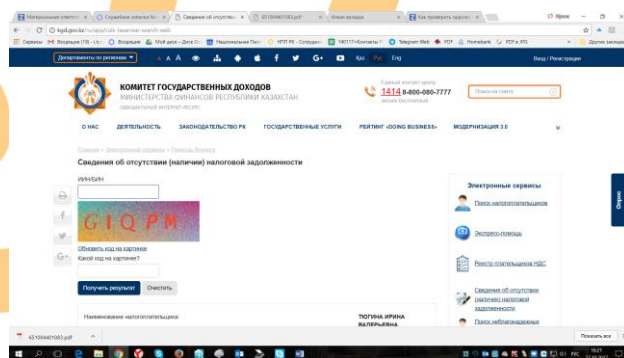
Материальная ответств × | Служебная записка по × | Сведения об отсутств × | 651004401083.pdf × | Новая вкладка × | Как проверить задолж ×

kgd.gov.kz/ru/app/culs-taxarrear-search-web

Сервисы | Входящие (19) | Входящие | Мой диск – Диск G | Национальная Пала | НПП РК - Сотрудник | 140117+Контакты | Telegram Web | PDF | Homebank | PDF в JPG | Другие закладки

Департаменты по регионам | A A A | Kaz | Рус | Eng | Вход / Регистрация

КОМИТЕТ ГОСУДАРСТВЕННЫХ ДОХОДОВ
МИНИСТЕРСТВА ФИНАНСОВ РЕСПУБЛИКИ КАЗАХСТАН
ОФИЦИАЛЬНЫЙ ИНТЕРНЕТ-РЕСУРС

Единый контакт-центр
1414 8-800-080-7777
звонок бесплатный

Поиск на сайте

О НАС | ДЕЯТЕЛЬНОСТЬ | ЗАКОНОДАТЕЛЬСТВО РК | ГОСУДАРСТВЕННЫЕ УСЛУГИ | РЕЙТИНГ «DOING BUSINESS» | МОДЕРНИЗАЦИЯ 3.0

Главная » Электронные сервисы » Помощь бизнесу

Сведения об отсутствии (наличии) налоговой задолженности

ИИН/БИН

GIQPM

Обновить код на картинке
Какой код на картинке?

Получить результат | Очистить

Электронные сервисы
Поиск налогоплательщиков
Экспресс-помощь
Реестр плательщиков НДС
Сведения об отсутствии (наличии) налоговой задолженности
Поиск неблагонадежных

Наименование налогоплательщика | ТЮГИНА ИРИНА ВАЛЕРЬЕВНА

Опрос

651004401083.pdf | Показать все

РУС 16:21